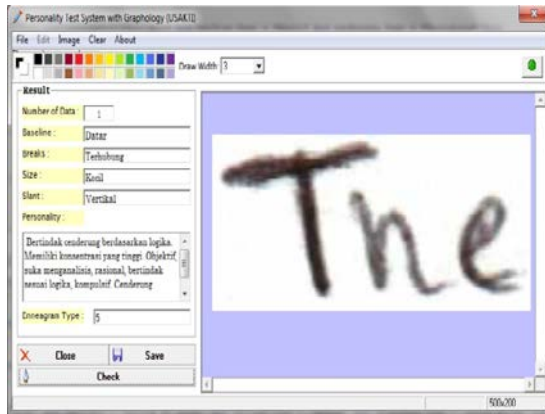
Personality Test System with Graphology (USAKTI)

File Edit Image Clear About

Draw Width 3

Result

Number of Data : 1

Baseline : Datar

Breaks : Terhubung

Size : Kecil

Slant : Vertikal

Personality :

Bertindak cenderung berdasarkan logika. Memiliki konsentrasi yang tinggi. Objektif, suka menganalisis, rasional, bertindak sesuai logika, kompulsif. Cenderung

Enneagram Type : 5

Close

Save

Check

The

500x200